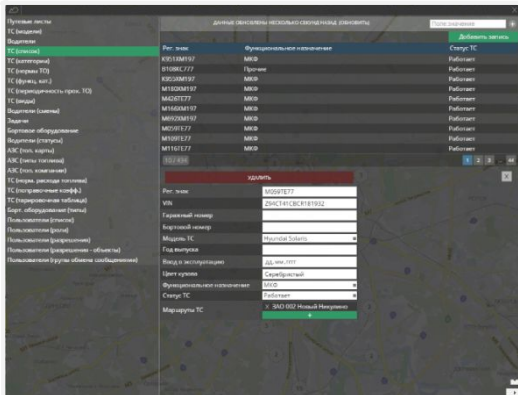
Путевые листы
ТС (модели)
Водители
ТС (список)
ТС (категории)
ТС (нормы ТО)
ТС (функц. кат.)
ТС (периодичность прох. ТО)
ТС (виды)
Водители (смены)
Задачи
Бортовое оборудование
Водители (статусы)
АЗС (топл. карты)
АЗС (типы топлива)
АЗС (топл. компании)
ТС (норм. расхода топлива)
ТС (поправочные коэфф.)
ТС (тарировочная таблица)
Борт. оборудование (типы)
Пользователи (список)
Пользователи (роли)
Пользователи (разрешения)
Пользователи (разрешения - объекты)
Пользователи (группы обмена сообщениями)

ДАННЫЕ ОБНОВЛЕНЫ НЕСКОЛЬКО СЕКУНД НАЗАД (ОБНОВИТЬ)

Поле значение

Добавить запись

| Рег. знак | Функциональное назначение | Статус ТС |
|---|---|---|
| К953ХМ197 | МКФ | Работает |
| В108КС777 | Прочие | Работает |
| К953ХМ197 | МКФ | Работает |
| М180ХМ197 | МКФ | Работает |
| М426ТЕ77 | МКФ | Работает |
| М166ХМ197 | МКФ | Работает |
| М892ХМ197 | МКФ | Работает |
| М059ТЕ77 | МКФ | Работает |
| М109ТЕ77 | МКФ | Работает |
| М116ТЕ77 | МКФ | Работает |

1 2 3 ... 44

УДАЛИТЬ

Рег. знак: М059ТЕ77
VIN: Z94CT41CBCR181932
Гаражный номер
Бортовой номер
Модель ТС: Hyundai Solaris
Год выпуска
Ввод в эксплуатацию: дд. мм. гггг
Цвет кузова: Серебристый
Функциональное назначение: МКФ
Статус ТС: Работает
Маршруты ТС: ЗАО 002 Новый Никулино
+